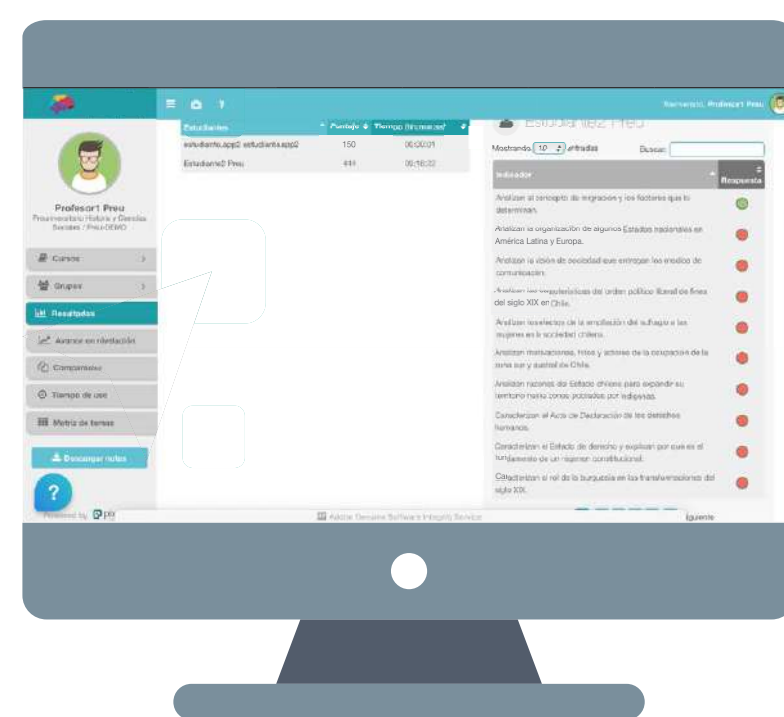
Bienvenido, Profesor1 Preu

Profesor1 Preu
Preuniversitario Historia y Ciencias Sociales / Preu-DEMO

Cursos
Grupos
Resultados
Avance en nivelación
Comparador
Tiempo de uso
Matriz de temas

Descargar notas

?

Powered by pp

| Estudiantes | Puntaje | Tiempo (hh:mm:ss) |
|---|---|---|
| estudiante.app2 estudiante.app2 | 150 | 00:00:01 |
| Estudiante2 Preu | 444 | 00:18:32 |

Estudiante2 Preu

Mostrando 10 entradas Buscar:

| Indicador | Respuesta |
|---|---|
| Analizan el concepto de migración y los factores que lo determinan. | |
| Analizan la organización de algunos Estados nacionales en América Latina y Europa. | |
| Analizan la visión de sociedad que entregan los medios de comunicación. | |
| Analizan las características del orden político liberal de fines del siglo XIX en Chile. | |
| Analizan los efectos de la ampliación del sufragio a las mujeres en la sociedad chilena. | |
| Analizan motivaciones, hitos y actores de la ocupación de la zona sur y austral de Chile. | |
| Analizan razones del Estado chileno para expandir su territorio hacia zonas pobladas por indígenas. | |
| Caracterizan el Acta de Declaración de los derechos humanos. | |
| Caracterizan el Estado de derecho y explican por qué es el fundamento de un régimen constitucional. | |
| Caracterizan el rol de la burguesía en las transformaciones del siglo XIX. | |

Adobe Genuine Software Integrity Service

Siguiente